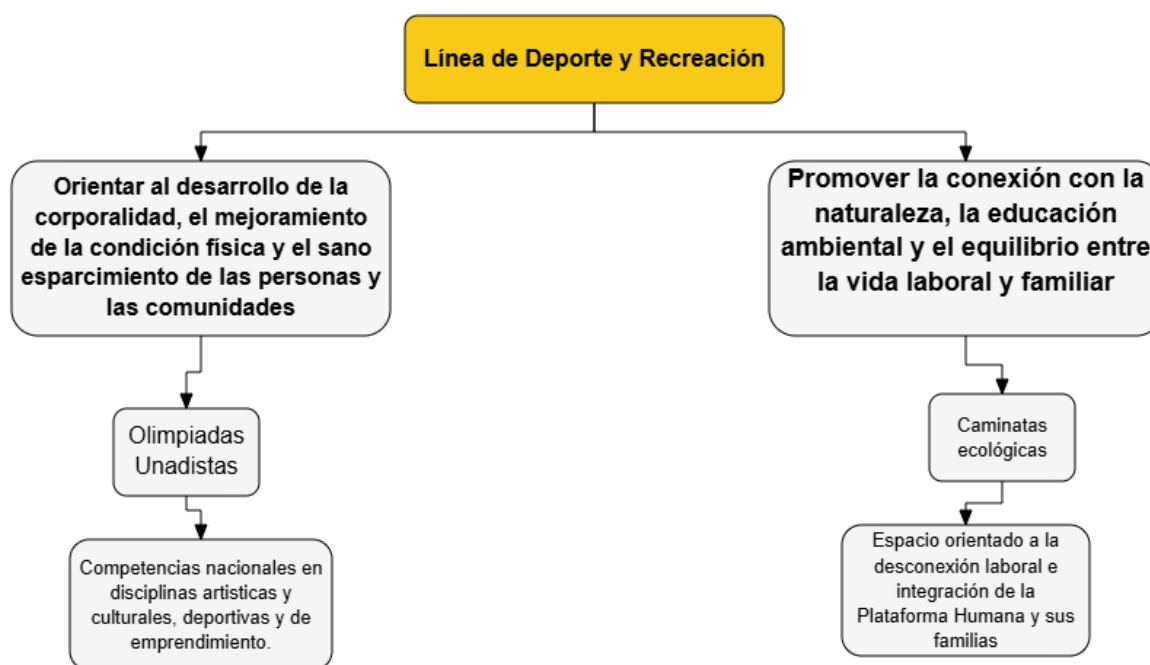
Línea de Deporte y Recreación

Orientar al desarrollo de la corporalidad, el mejoramiento de la condición física y el sano esparcimiento de las personas y las comunidades

Olimpiadas Unadistas

Competencias nacionales en disciplinas artisticas y culturales, deportivas y de emprendimiento.

Promover la conexión con la naturaleza, la educación ambiental y el equilibrio entre la vida laboral y familiar

Caminatas ecológicas

Espacio orientado a la desconexión laboral e integración de la Plataforma Humana y sus familias